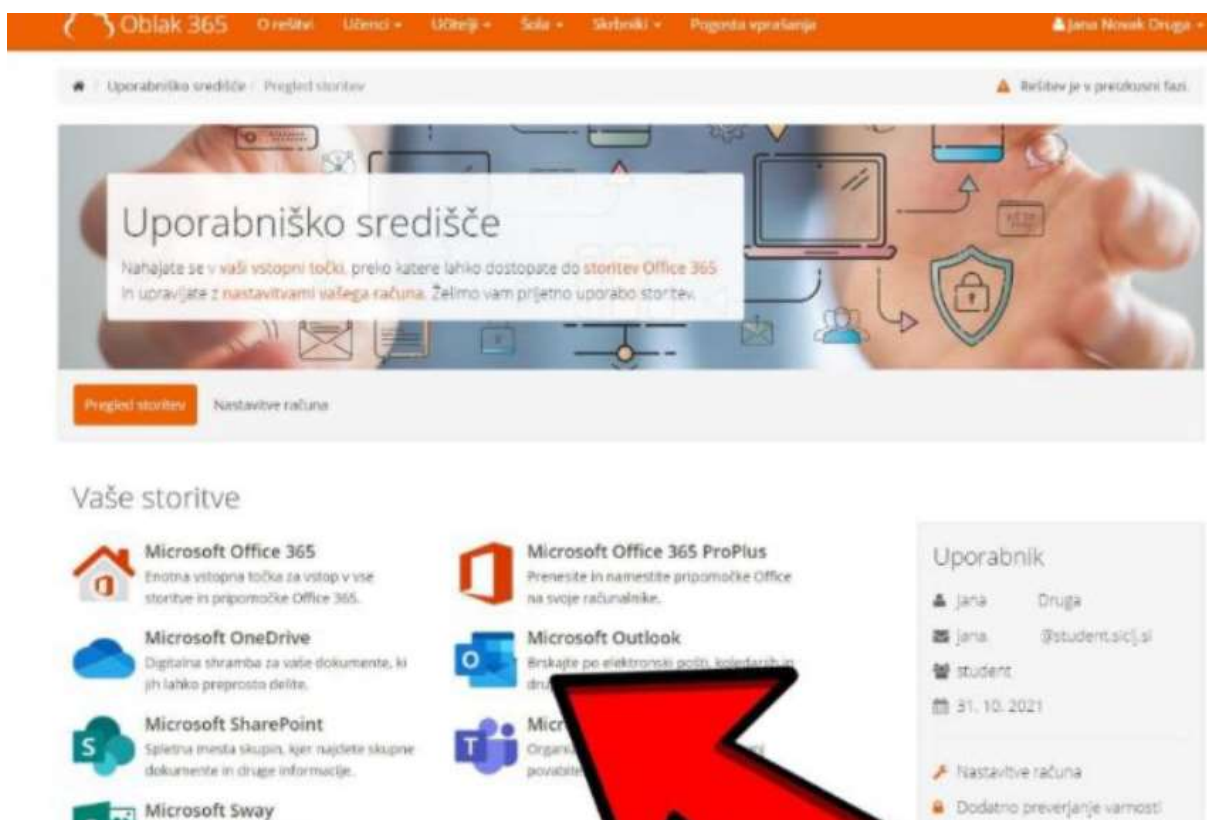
Oblak 365 O rešitvi Učenci ▾ Učitelji ▾ Šola ▾ Skrbniki ▾ Pogosta vprašanja Jana Novak Druga ▾

Uporabniško središče / Pregled storitev

Rešitev je v preizkusni fazi.

Uporabniško središče

Nahajate se v vaši vstopni točki, preko katere lahko dostopate do storitev Office 365 in upravljate z nastavitvami vašega računa. Želimo vam prijetno uporabo storitev.

Pregled storitev Nastavitve računa

Vaše storitve

Microsoft Office 365
Enotna vstopna točka za vstop v vse storitve in pripomočke Office 365.

Microsoft Office 365 ProPlus
Prenesite in namestite pripomočke Office na svoje računalnike.

Microsoft OneDrive
Digitalna shramba za vaše dokumente, ki jih lahko preprosto delite.

Microsoft Outlook
Brskajte po elektronski pošti, koledarjih in dru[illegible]

Microsoft SharePoint
Spletna mesta skupin, kjer najdete skupne dokumente in druge informacije.

Micr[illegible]
Organi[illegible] povabit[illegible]

Microsoft Sway

Uporabnik
Jana Druga
jana. @student.sicl.si
student
31. 10. 2021

Nastavitve računa
Dodatno preverjanje varnosti